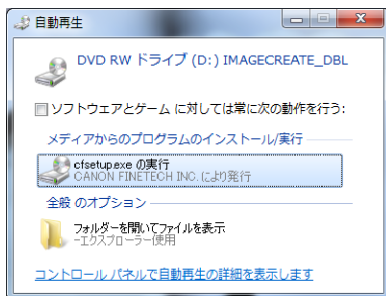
自動再生

DVD RW ドライブ (D:) IMAGECREATE_DBL

ソフトウエアとゲーム に対しては常に次の動作を行う:

メディアからのプログラムのインストール/実行

cfsetup.exe の実行
CANON FINETECH INC. により発行

全般 のオプション

フォルダーを開いてファイルを表示
-エクスプローラー使用

コントロール パネルで自動再生の詳細を表示します